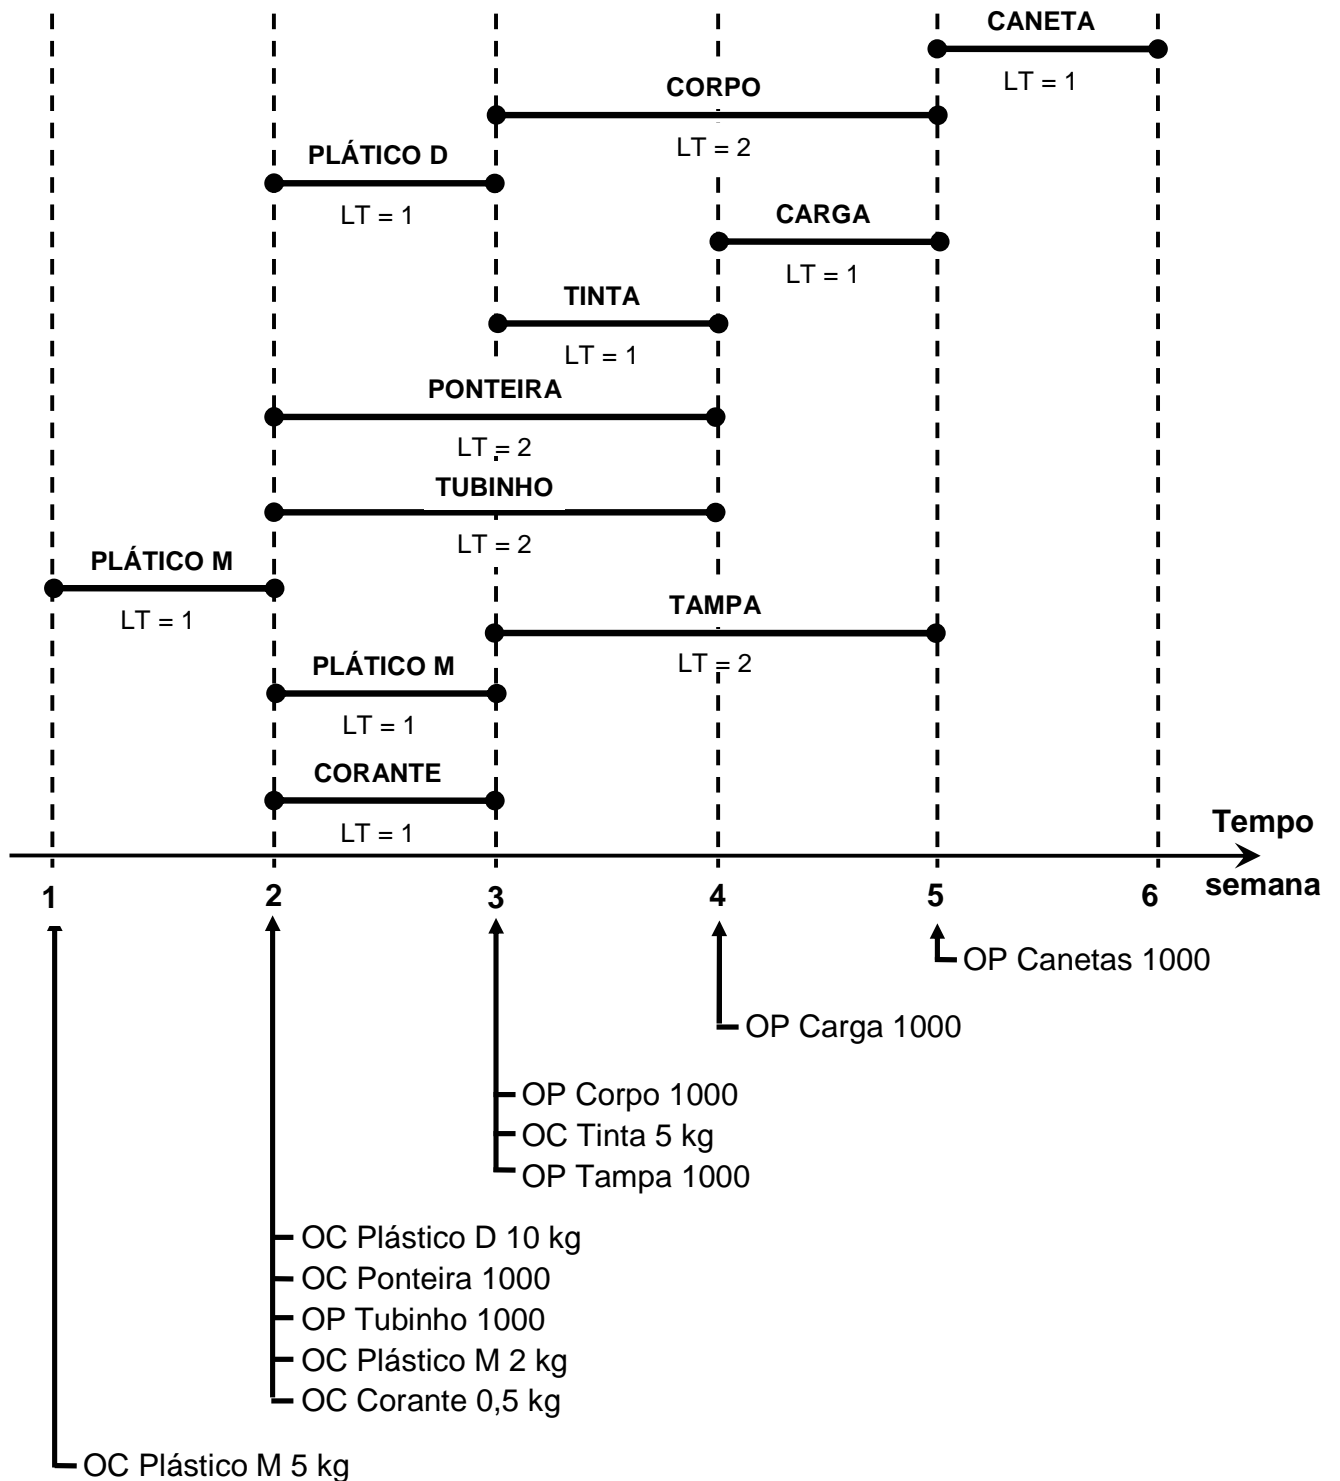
CANETA
LT = 1
CORPO
LT = 2
PLÁTICO D
LT = 1
CARGA
LT = 1
TINTA
LT = 1
PONTEIRA
LT = 2
TUBINHO
LT = 2
PLÁTICO M
LT = 1
TAMPA
LT = 2
PLÁTICO M
LT = 1
CORANTE
LT = 1
Tempo
semana
1
2
3
4
5
6
OP Canetas 1000
OP Carga 1000
OP Corpo 1000
OC Tinta 5 kg
OP Tampa 1000
OC Plástico D 10 kg
OC Ponteira 1000
OP Tubinho 1000
OC Plástico M 2 kg
OC Corante 0,5 kg
OC Plástico M 5 kg